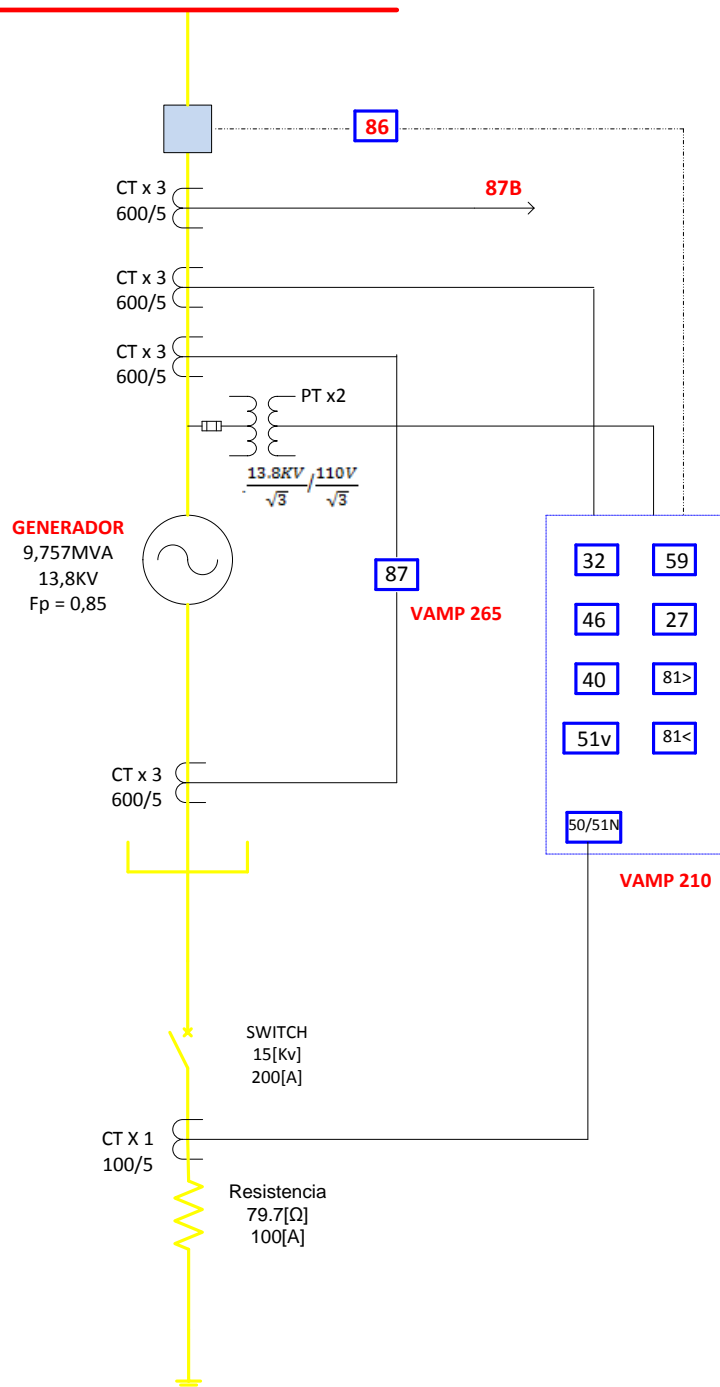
86

CT x 3
600/5

87B

CT x 3
600/5

CT x 3
600/5

PT x2

$\frac{13.8KV}{\sqrt{3}}/\frac{110V}{\sqrt{3}}$

GENERADOR
9,757MVA
13,8KV
Fp = 0,85

87

VAMP 265

32

59

46

27

40

81>

51v

81<

CT x 3
600/5

50/51N

VAMP 210

SWITCH
15[Kv]
200[A]

CT X 1
100/5

Resistencia
79.7[Ω]
100[A]